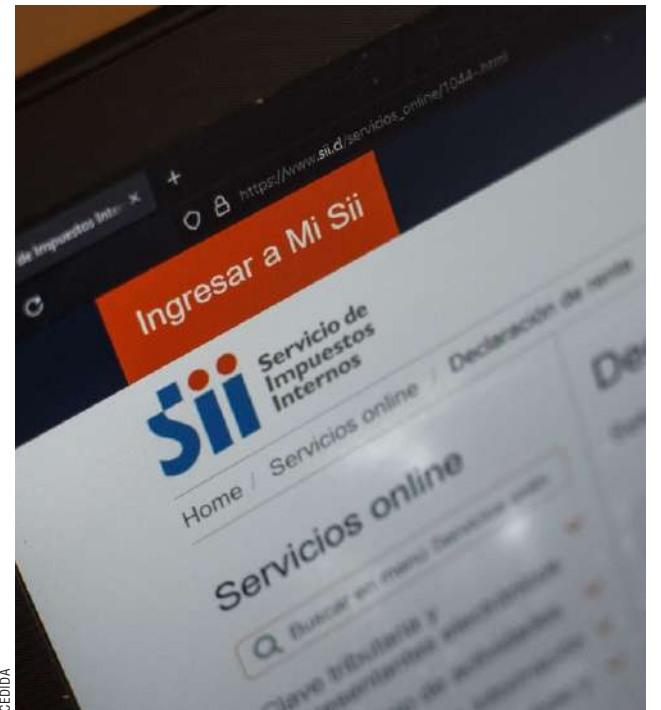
de Impuestos Inte ×
+
https://www.sii.cl/servicios_online/1044-.html
Ingresar a Mi Sii
Sii
Servicio de Impuestos Internos
Home / Servicios online / Declaración de renta
De
Servicios online
Buscar en menú Servicios online
Clave tributaria y
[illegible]
CEDIDA